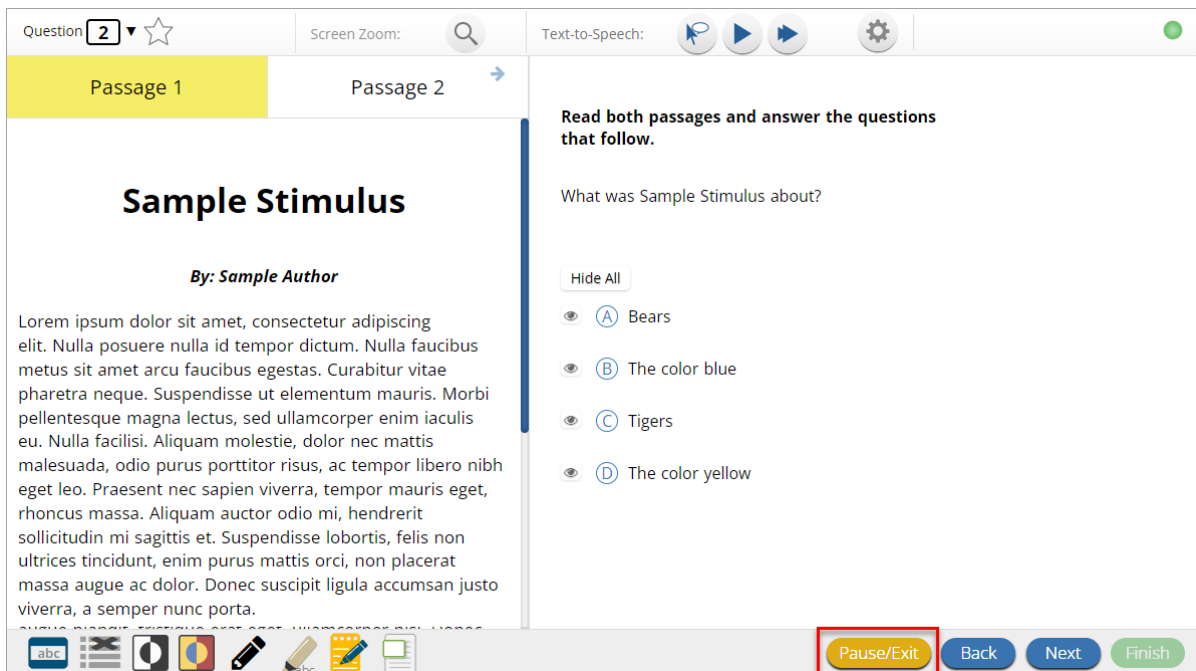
Question 2 ▼

Screen Zoom:

Text-to-Speech:

Passage 1

Passage 2

Sample Stimulus

By: Sample Author

Lorem ipsum dolor sit amet, consectetur adipiscing elit. Nulla posuere nulla id tempor dictum. Nulla faucibus metus sit amet arcu faucibus egestas. Curabitur vitae pharetra neque. Suspendisse ut elementum mauris. Morbi pellentesque magna lectus, sed ullamcorper enim iaculis eu. Nulla facilisi. Aliquam molestie, dolor nec mattis malesuada, odio purus porttitor risus, ac tempor libero nibh eget leo. Praesent nec sapien viverra, tempor mauris eget, rhoncus massa. Aliquam auctor odio mi, hendrerit sollicitudin mi sagittis et. Suspendisse lobortis, felis non ultrices tincidunt, enim purus mattis orci, non placerat massa augue ac dolor. Donec suscipit ligula accumsan justo viverra, a semper nunc porta.

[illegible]

Read both passages and answer the questions that follow.

What was Sample Stimulus about?

Hide All

A Bears

B The color blue

C Tigers

D The color yellow

abc

abc

Pause/Exit

Back

Next

Finish